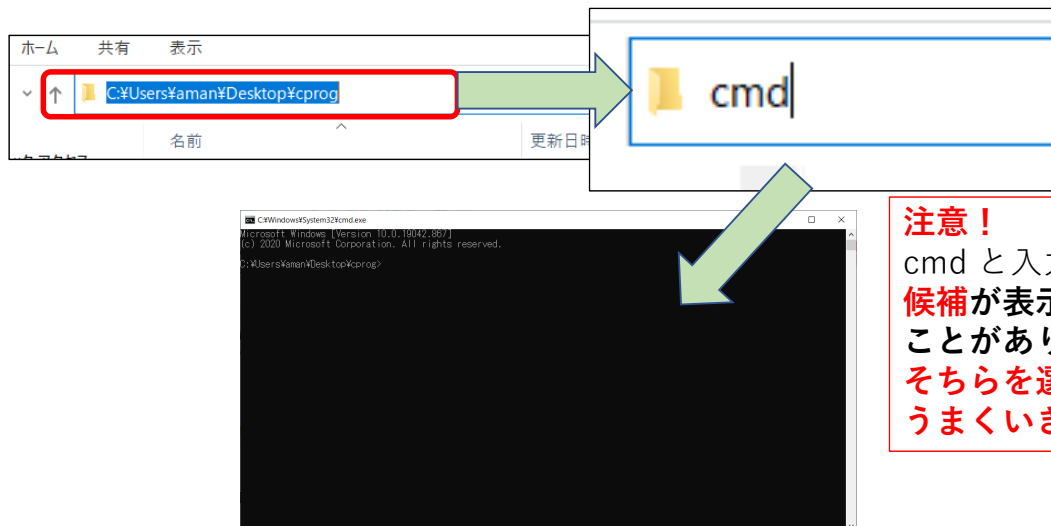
ホーム　共有　表示

C:¥Users¥aman¥Desktop¥cprog

名前　更新日時

cmd

C:¥Windows¥System32¥cmd.exe

Microsoft Windows [Version 10.0.19042.867]
(c) 2020 Microsoft Corporation. All rights reserved.

C:¥Users¥aman¥Desktop¥cprog>

注意！
cmd と入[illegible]
候補が表示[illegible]
ことがあり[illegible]
そちらを選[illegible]
うまくいき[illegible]